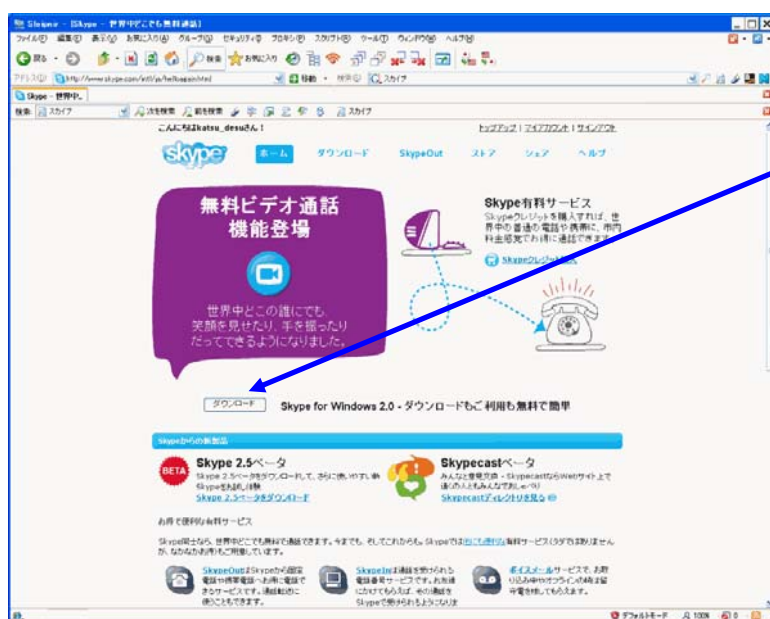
Sleipnir - [Skype - 世界中どこでも無料通話]

ファイル(F) 編集(E) 表示(V) お気に入り(A) グループ(G) セキュリティ(S) ツール(T) ウィンドウ(W) ヘルプ(H)

戻る 検索 お気に入り

アドレス(D) http://www.skype.com/intl/ja/helloagain.html 移動 スカイプ

Skype - 世界中...

検索 スカイプ 次を検索 前を検索 スカイプ

こんにちはkatsu_desuさん！

ヘルプ | マイアカウント | サインアウト

skype ホーム ダウンロード SkypeOut ストア ショップ ヘルプ

無料ビデオ通話機能登場

世界中どこの誰にでも、笑顔を見せたり、手を振ったりだってできるようになりました。

Skype有料サービス

Skypeクレジットを購入すれば、世界中の普通の電話や携帯に、市内料金感覚でお得に通話できます。

Skypeクレジット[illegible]

ダウンロード Skype for Windows 2.0 - ダウンロードもご利用も無料で簡単

Skypeからの新製品

BETA Skype 2.5ベータ

Skype 2.5ベータをダウンロードして、さらに使いやすい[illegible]

Skype 2.5ベータをダウンロード

Skypecastベータ

みんなと意見交換 - SkypecastならWebサイト上で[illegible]

Skypecastディレクトリを見る

お得で便利な有料サービス

Skype同士なら、世界中どこでも無料で通話できます。今までも、そしてこれからも。Skypeでは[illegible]有料サービス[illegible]

SkypeOutはSkypeから固定電話や携帯電話へお得に電話できるサービスです。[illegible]

SkypeInは通話を受けられる電話番号サービスです。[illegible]

ボイスメールサービスで、お取り込み中やオフラインの時も留守電を残してもらえます。

デフォルトモード 100%